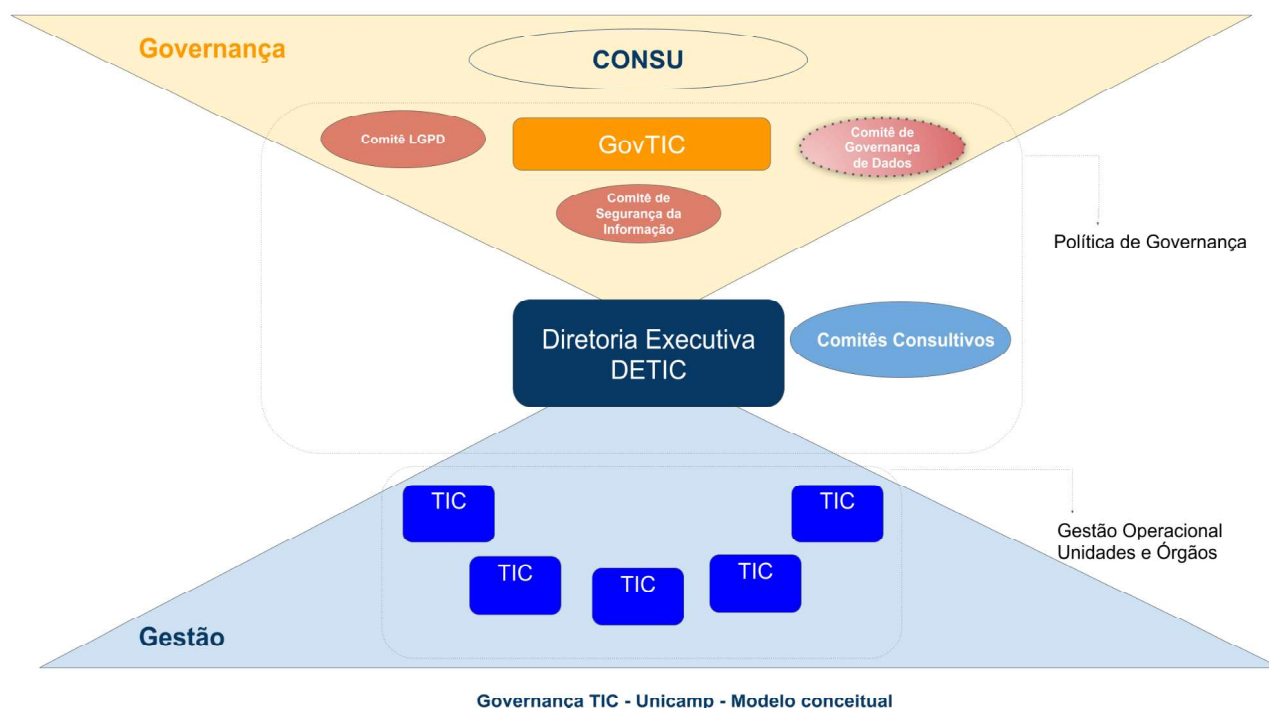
Governança

CONSU

Comitê LGPD

GovTIC

Comitê de Governança de Dados

Comitê de Segurança da Informação

Política de Governança

Diretoria Executiva DETIC

Comitês Consultivos

TIC

TIC

Gestão Operacional Unidades e Órgãos

TIC

TIC

TIC

Gestão

Governança TIC - Unicamp - Modelo conceitual